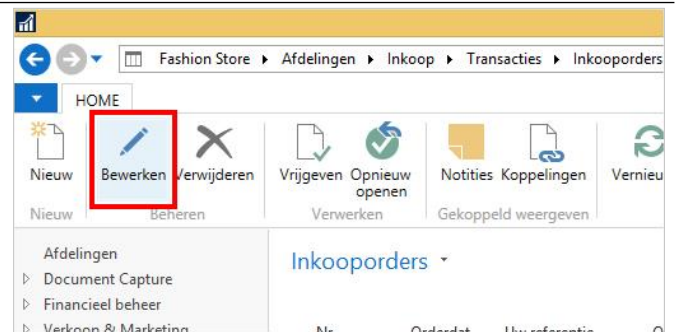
Fashion Store ▸ Afdelingen ▸ Inkoop ▸ Transacties ▸ Inkooporders

HOME

Nieuw
Bewerken
Verwijderen
Vrijgeven
Opnieuw openen
Notities
Koppelingen
Vernieu

Nieuw
Beheren
Verwerken
Gekoppeld weergeven

Afdelingen
Document Capture
Financieel beheer
Verkoop & Marketing

Inkooporders

Nr.
Orderdat
Uw referentie